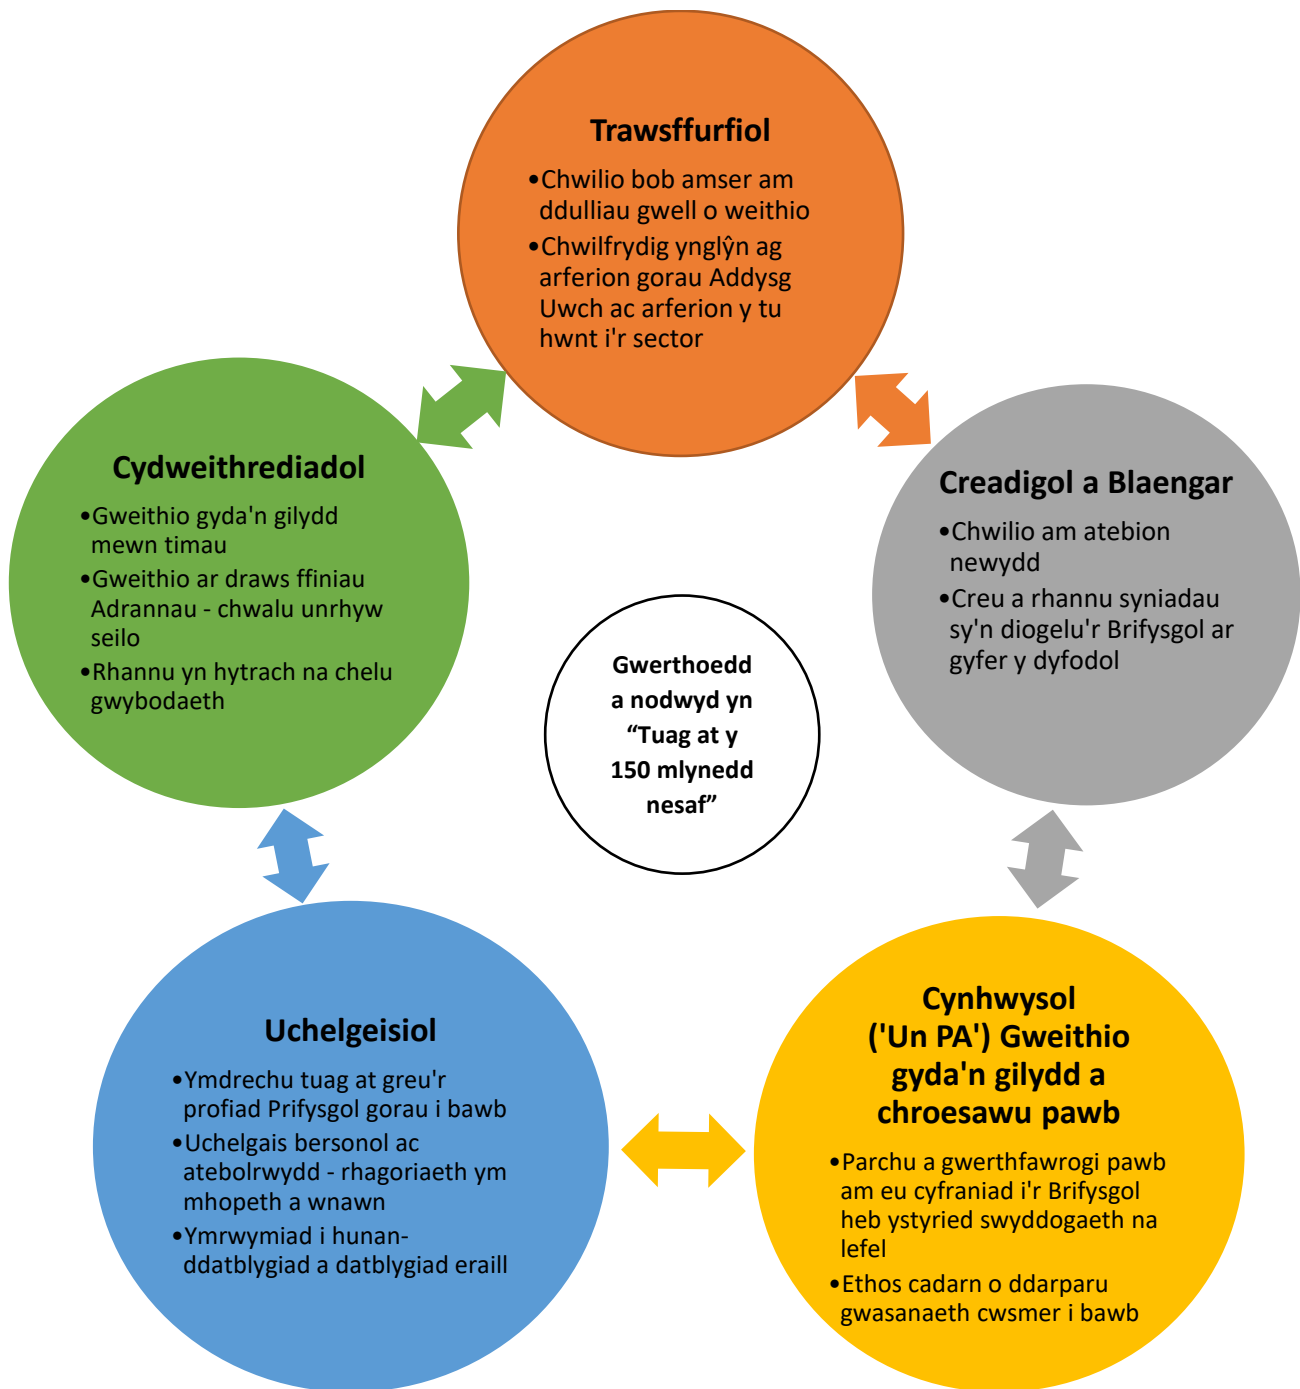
Trawsffurfiol

•Chwilio bob amser am ddulliau gwell o weithio
•Chwilfrydig ynglŷn ag arferion gorau Addysg Uwch ac arferion y tu hwnt i'r sector

Cydweithrediadol

•Gweithio gyda'n gilydd mewn timau
•Gweithio ar draws ffiniau Adrannau - chwalu unrhyw seilo
•Rhannu yn hytrach na chelu gwybodaeth

Creadigol a Blaengar

•Chwilio am atebion newydd
•Creu a rhannu syniadau sy'n diogelu'r Brifysgol ar gyfer y dyfodol

Gwerthoedd a nodwyd yn “Tuag at y 150 mlynedd nesaf”

Uchelgeisiol

•Ymdrechu tuag at greu'r profiad Prifysgol gorau i bawb
•Uchelgais bersonol ac atebolrwydd - rhagoriaeth ym mhopeth a wnawn
•Ymrwymiad i hunan-ddatblygiad a datblygiad eraill

Cynhwysol ('Un PA') Gweithio gyda'n gilydd a chroesawu pawb

•Parchu a gwerthfawrogi pawb am eu cyfraniad i'r Brifysgol heb ystyried swyddogaeth na lefel
•Ethos cadarn o ddarparu gwasanaeth cwsmer i bawb